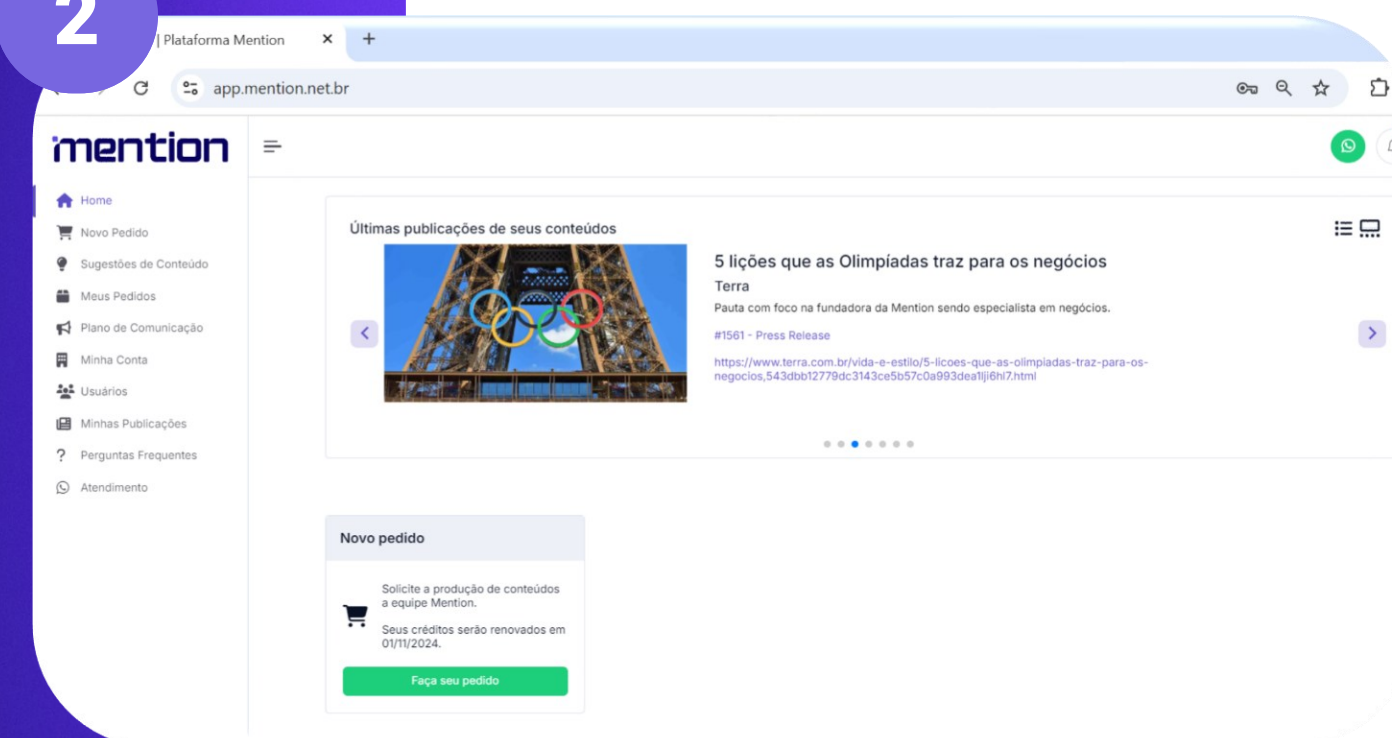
2

| Plataforma Mention ×

app.mention.net.br

mention

Home
Novo Pedido
Sugestões de Conteúdo
Meus Pedidos
Plano de Comunicação
Minha Conta
Usuários
Minhas Publicações
Perguntas Frequentes
Atendimento

Últimas publicações de seus conteúdos

5 lições que as Olimpíadas traz para os negócios

Terra

Pauta com foco na fundadora da Mention sendo especialista em negócios.

#1561 - Press Release

https://www.terra.com.br/vida-e-estilo/5-licoes-que-as-olimpiadas-traz-para-os-negocios,543dbb12779dc3143ce5b57c0a993dea1lji6hl7.html

Novo pedido

Solicite a produção de conteúdos a equipe Mention.

Seus créditos serão renovados em 01/11/2024.

Faça seu pedido